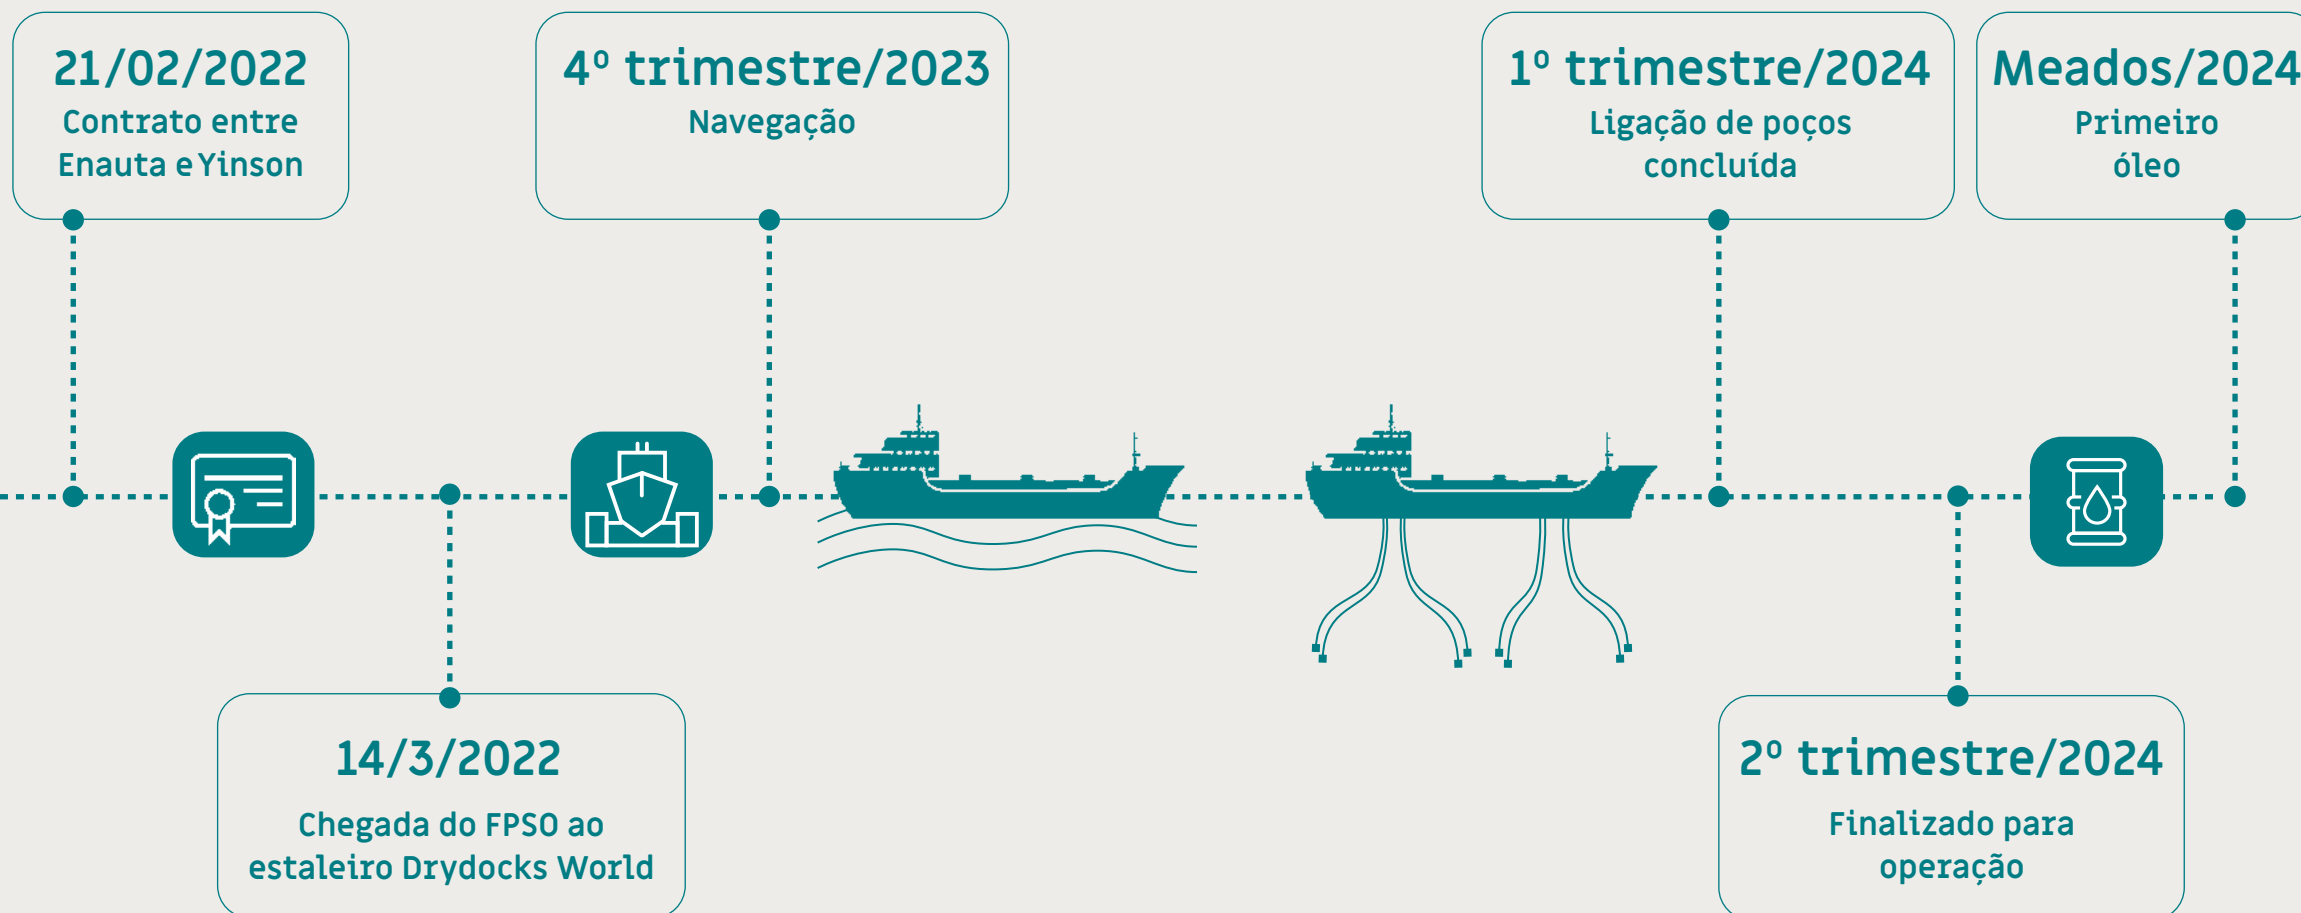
21/02/2022
Contrato entre Enauta e Yinson

4º trimestre/2023
Navegação

1º trimestre/2024
Ligação de poços concluída

Meados/2024
Primeiro óleo

14/3/2022
Chegada do FPSO ao estaleiro Drydocks World

2º trimestre/2024
Finalizado para operação